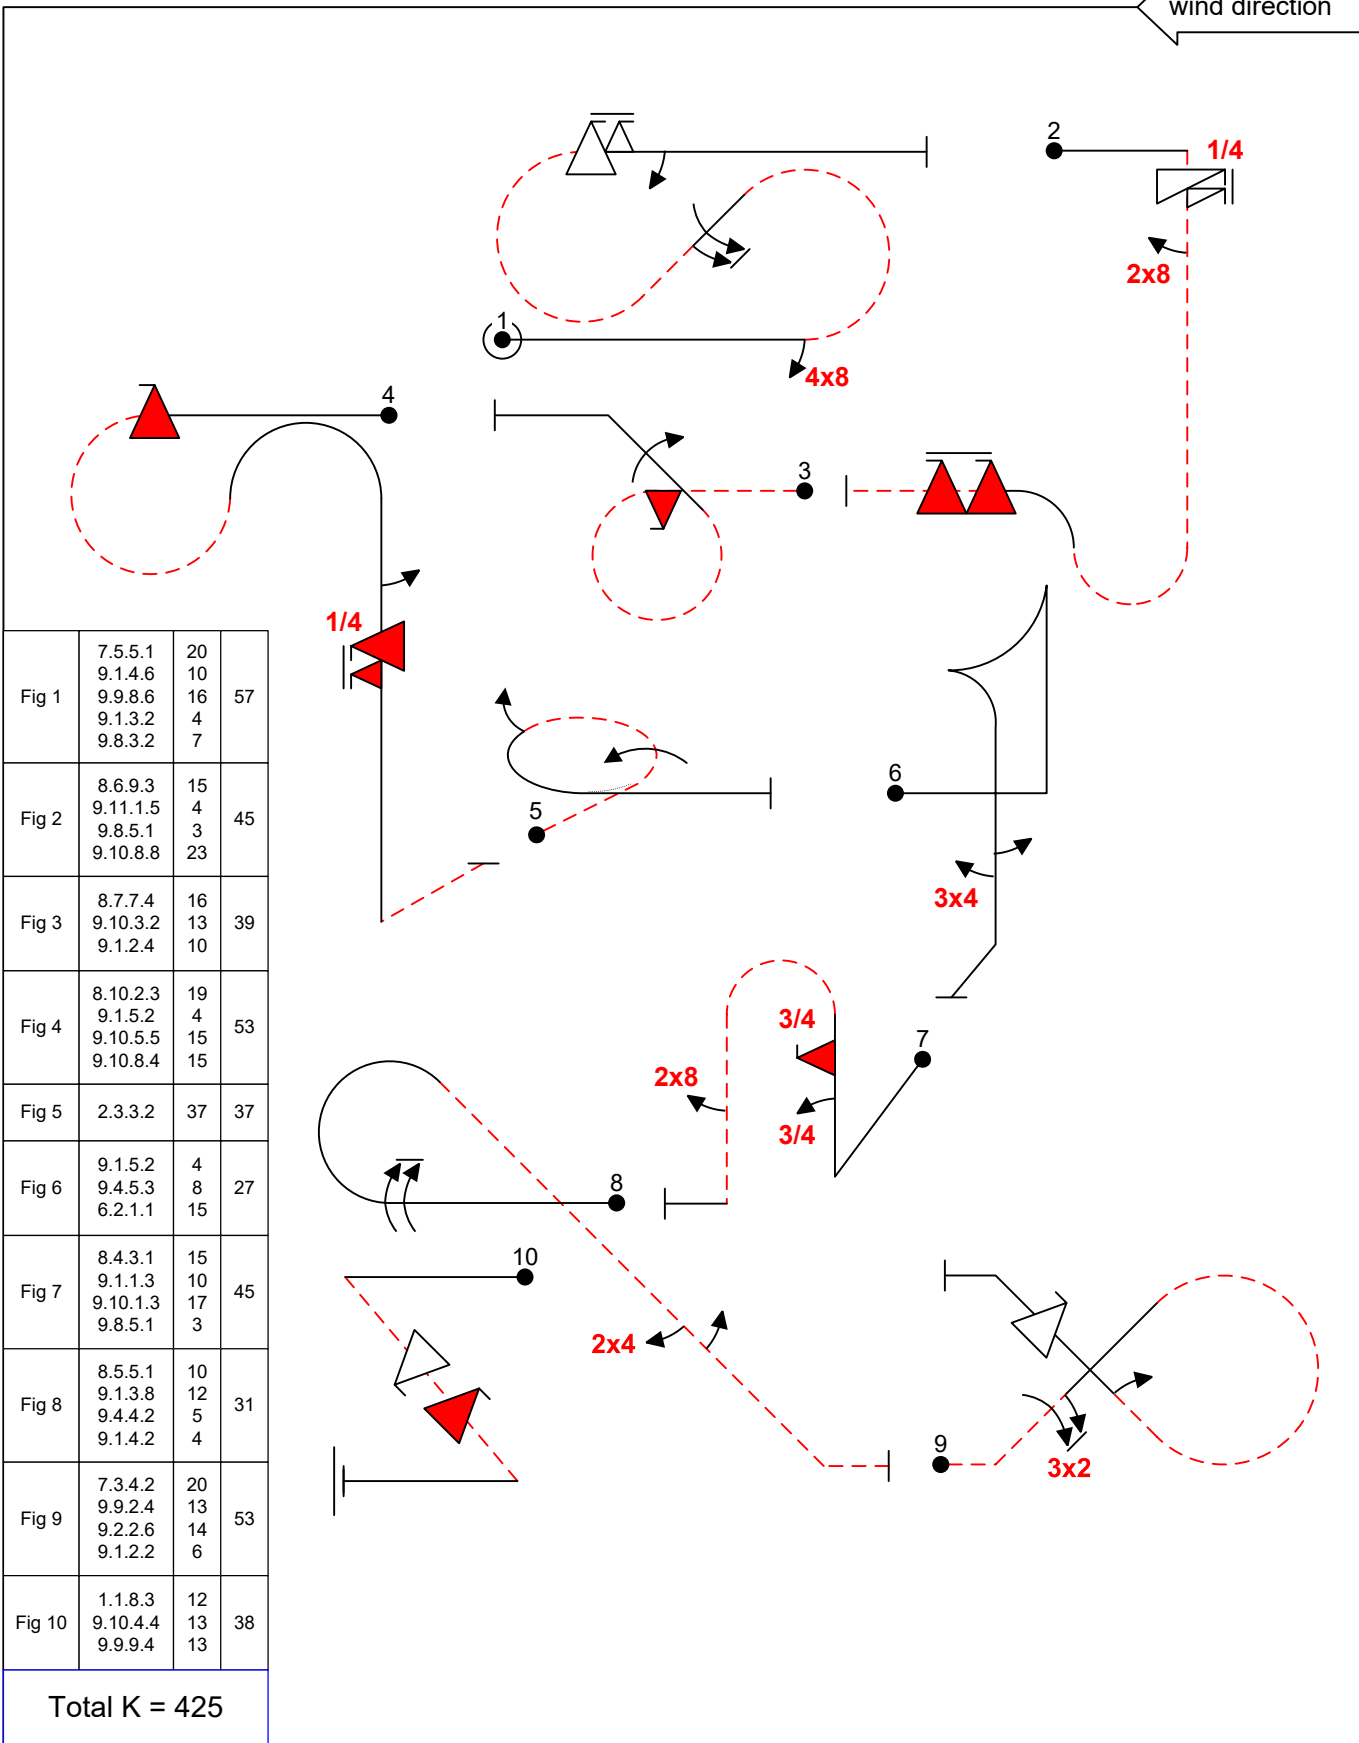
wind direction

2
1/4
2x8
1
4x8
4
3
1/4
5
6
3x4
3/4
7
2x8
3/4
8
10
2x4
9
3x2

| Fig 1 | 7.5.5.1<br>9.1.4.6<br>9.9.8.6<br>9.1.3.2<br>9.8.3.2 | 20<br>10<br>16<br>4<br>7 | 57 |
|---|---|---|---|
| Fig 2 | 8.6.9.3<br>9.11.1.5<br>9.8.5.1<br>9.10.8.8 | 15<br>4<br>3<br>23 | 45 |
| Fig 3 | 8.7.7.4<br>9.10.3.2<br>9.1.2.4 | 16<br>13<br>10 | 39 |
| Fig 4 | 8.10.2.3<br>9.1.5.2<br>9.10.5.5<br>9.10.8.4 | 19<br>4<br>15<br>15 | 53 |
| Fig 5 | 2.3.3.2 | 37 | 37 |
| Fig 6 | 9.1.5.2<br>9.4.5.3<br>6.2.1.1 | 4<br>8<br>15 | 27 |
| Fig 7 | 8.4.3.1<br>9.1.1.3<br>9.10.1.3<br>9.8.5.1 | 15<br>10<br>17<br>3 | 45 |
| Fig 8 | 8.5.5.1<br>9.1.3.8<br>9.4.4.2<br>9.1.4.2 | 10<br>12<br>5<br>4 | 31 |
| Fig 9 | 7.3.4.2<br>9.9.2.4<br>9.2.2.6<br>9.1.2.2 | 20<br>13<br>14<br>6 | 53 |
| Fig 10 | 1.1.8.3<br>9.10.4.4<br>9.9.9.4 | 12<br>13<br>13 | 38 |

Total K = 425